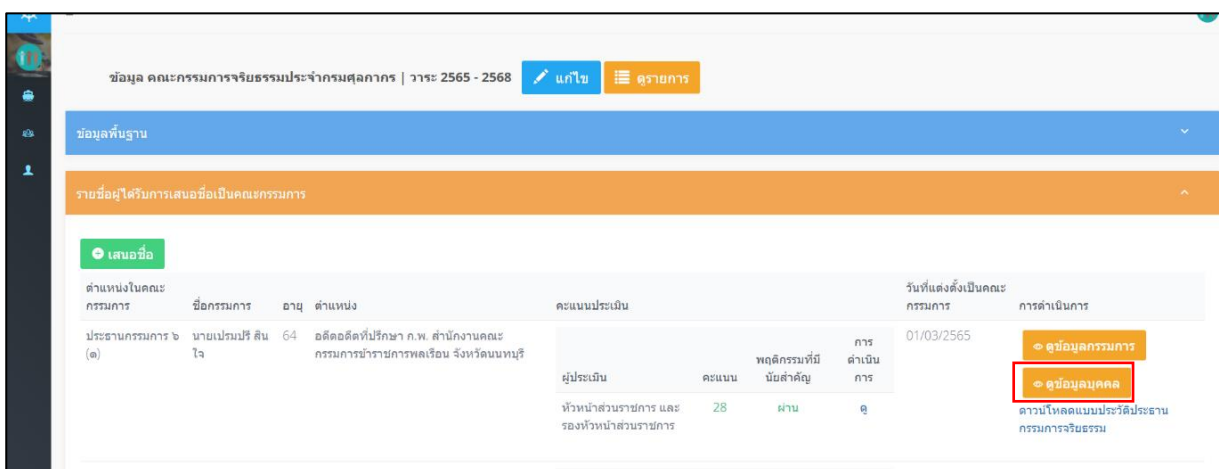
ข้อมูล คณะกรรมการจริยธรรมประจำกรมศุลกากร | วาระ 2565 - 2568 แก้ไข ดูรายการ

ข้อมูลพื้นฐาน

รายชื่อผู้ได้รับการเสนอชื่อเป็นคณะกรรมการ

เสนอชื่อ

| ตำแหน่งในคณะกรรมการ | ชื่อกรรมการ | อายุ | ตำแหน่ง | คะแนนประเมิน | วันที่แต่งตั้งเป็นคณะกรรมการ | การดำเนินการ |
|---|---|---|---|---|---|---|
| ประธานกรรมการ ๖ (๑) | นายเปรมปรี สินใจ | 64 | อดีตอดีตที่ปรึกษา ก.พ. สำนักงานคณะกรรมการข้าราชการพลเรือน จังหวัดนนทบุรี | | 01/03/2565 | ดูข้อมูลกรรมการ ดูข้อมูลบุคคล ดาวน์โหลดแบบประวัติประธานกรรมการจริยธรรม |

| ผู้ประเมิน | คะแนน | พฤติกรรมที่มีนัยสำคัญ | การดำเนินการ |
|---|---|---|---|
| หัวหน้าส่วนราชการ และรองหัวหน้าส่วนราชการ | 28 | ผ่าน | ดู |